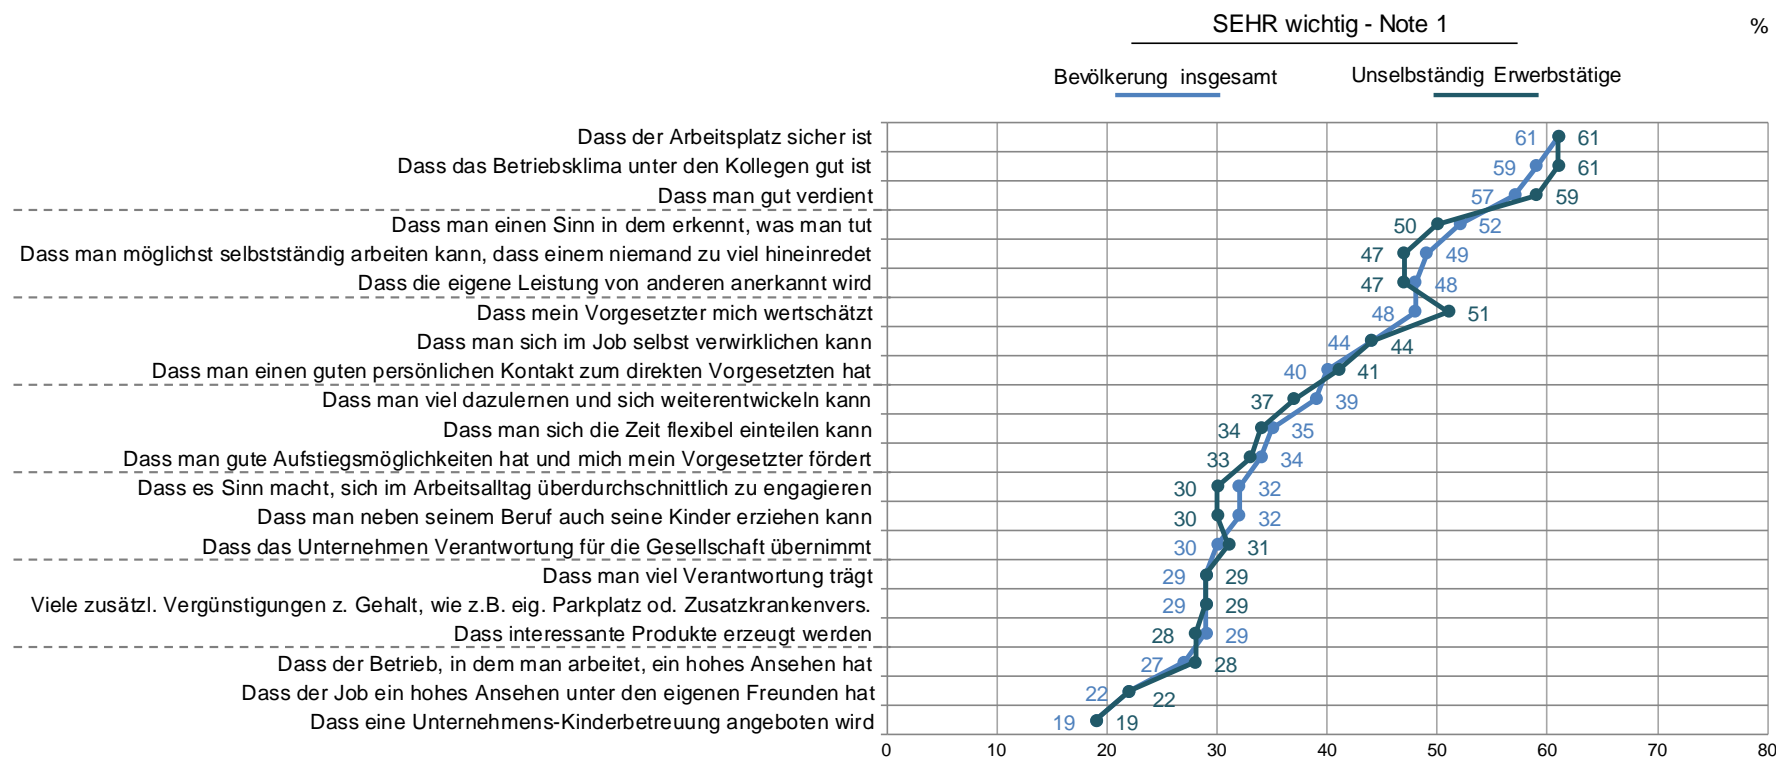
SEHR wichtig - Note 1

%

Bevölkerung insgesamt

Unselbständig Erwerbstätige

| | Bevölkerung insgesamt | Unselbständig Erwerbstätige |
|---|---|---|
| Dass der Arbeitsplatz sicher ist | 61 | 61 |
| Dass das Betriebsklima unter den Kollegen gut ist | 59 | 61 |
| Dass man gut verdient | 57 | 59 |
| Dass man einen Sinn in dem erkennt, was man tut | 52 | 50 |
| Dass man möglichst selbstständig arbeiten kann, dass einem niemand zu viel hineinredet | 49 | 47 |
| Dass die eigene Leistung von anderen anerkannt wird | 48 | 47 |
| Dass mein Vorgesetzter mich wertschätzt | 48 | 51 |
| Dass man sich im Job selbst verwirklichen kann | 44 | 44 |
| Dass man einen guten persönlichen Kontakt zum direkten Vorgesetzten hat | 40 | 41 |
| Dass man viel dazulernen und sich weiterentwickeln kann | 39 | 37 |
| Dass man sich die Zeit flexibel einteilen kann | 35 | 34 |
| Dass man gute Aufstiegsmöglichkeiten hat und mich mein Vorgesetzter fördert | 34 | 33 |
| Dass es Sinn macht, sich im Arbeitsalltag überdurchschnittlich zu engagieren | 32 | 30 |
| Dass man neben seinem Beruf auch seine Kinder erziehen kann | 32 | 30 |
| Dass das Unternehmen Verantwortung für die Gesellschaft übernimmt | 30 | 31 |
| Dass man viel Verantwortung trägt | 29 | 29 |
| Viele zusätzl. Vergünstigungen z. Gehalt, wie z.B. eig. Parkplatz od. Zusatzkrankenvers. | 29 | 29 |
| Dass interessante Produkte erzeugt werden | 29 | 28 |
| Dass der Betrieb, in dem man arbeitet, ein hohes Ansehen hat | 27 | 28 |
| Dass der Job ein hohes Ansehen unter den eigenen Freunden hat | 22 | 22 |
| Dass eine Unternehmens-Kinderbetreuung angeboten wird | 19 | 19 |

0 10 20 30 40 50 60 70 80